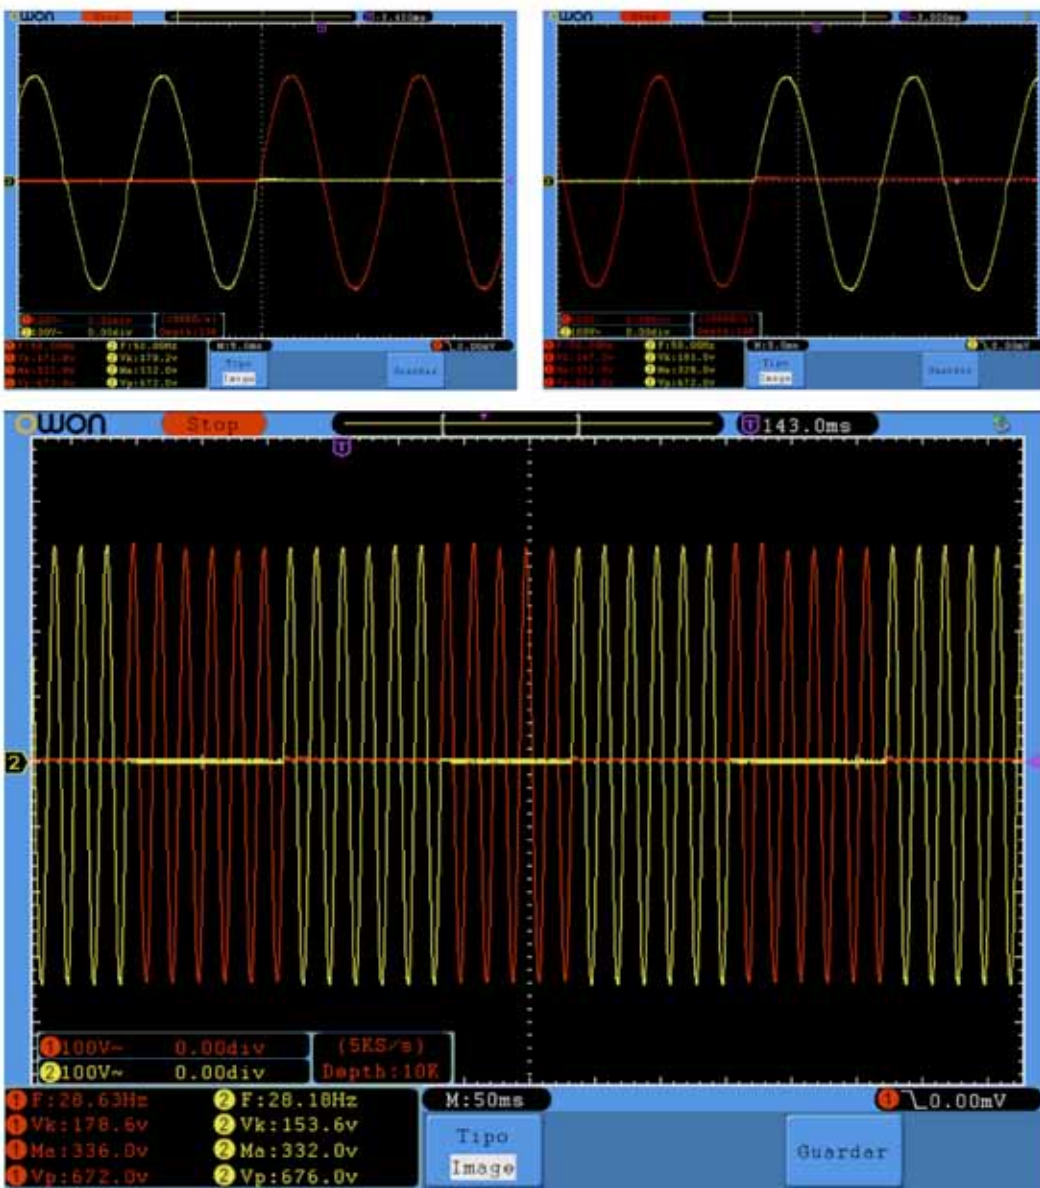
OWON Stop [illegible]
2
1 100V~ 0.00div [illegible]
2 100V~ 0.00div Depth:10K
1 F:50.00Hz 2 F:50.00Hz
1 Vk:171.0v 2 Vk:179.2v
1 Ma:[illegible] 2 Ma:332.0v
1 Vp:672.0v 2 Vp:672.0v
M:5.0ms
Tipo
Image
Guardar
1 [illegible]

OWON Stop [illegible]
2
1 100V~ 0.00div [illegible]
2 100V~ 0.00div Depth:10K
1 F:50.00Hz 2 F:50.00Hz
1 Vk:167.0v 2 Vk:181.5v
1 Ma:332.0v 2 Ma:328.0v
1 Vp:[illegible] 2 Vp:672.0v
M:5.0ms
Tipo
Image
Guardar
2 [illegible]

OWON Stop 143.0ms
2
1 100V~ 0.00div (5KS/s)
2 100V~ 0.00div Depth:10K
1 F:28.63Hz 2 F:28.18Hz
1 Vk:178.6v 2 Vk:153.6v
1 Ma:336.0v 2 Ma:332.0v
1 Vp:672.0v 2 Vp:676.0v
M:50ms
Tipo
Image
Guardar
1 0.00mV